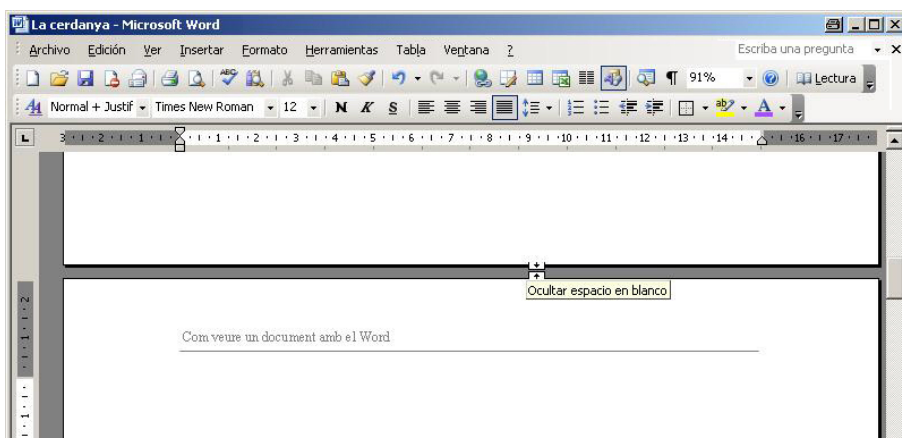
La cerdanya - Microsoft Word

Archivo Edición Ver Insertar Formato Herramientas Tabla Ventana ?

Escriba una pregunta

91%

Lectura

Normal + Justif Times New Roman 12 N K S

3 · 2 · 1 · 1 · 2 · 3 · 4 · 5 · 6 · 7 · 8 · 9 · 10 · 11 · 12 · 13 · 14 · 16 · 17

Ocultar espacio en blanco

Com veure un document amb el Word